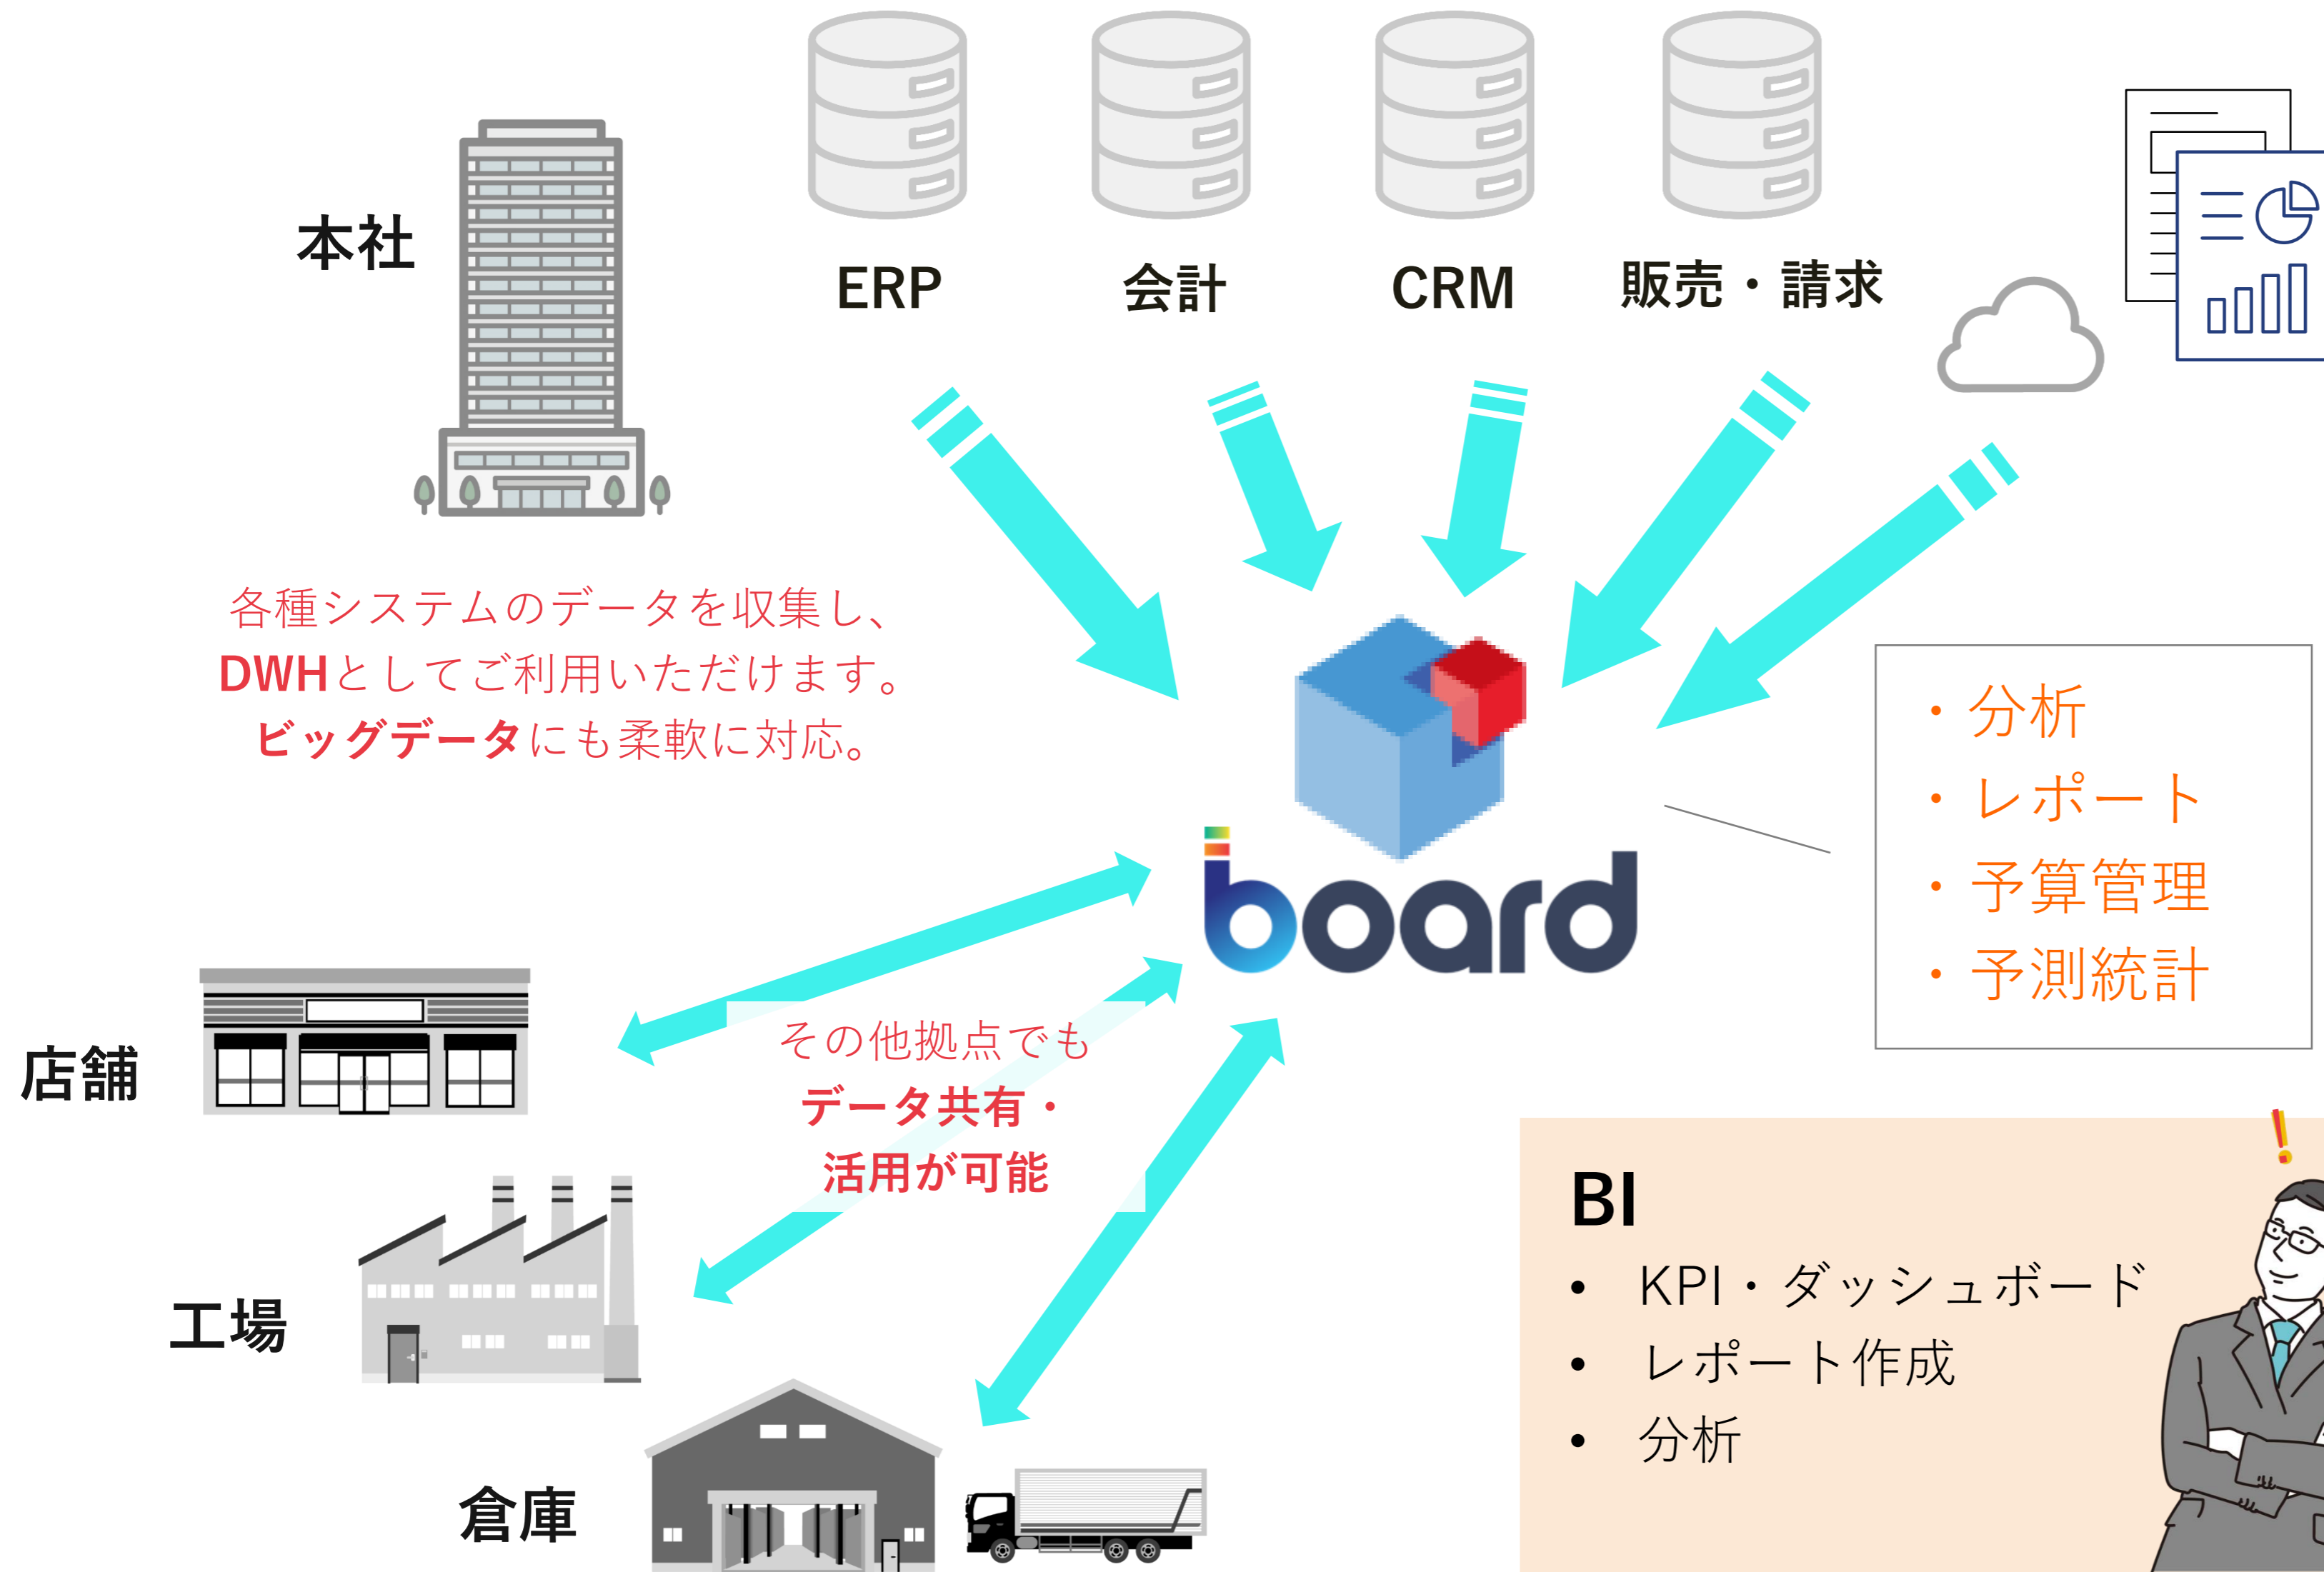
ERP
会計
CRM
販売・請求

本社

各種システムのデータを収集し、
DWHとしてご利用いただけます。
ビッグデータにも柔軟に対応。

board

・分析
・レポート
・予算管理
・予測統計

店舗

その他拠点でも
データ共有・
活用が可能

工場

倉庫

BI
• KPI・ダッシュボード
• レポート作成
• 分析